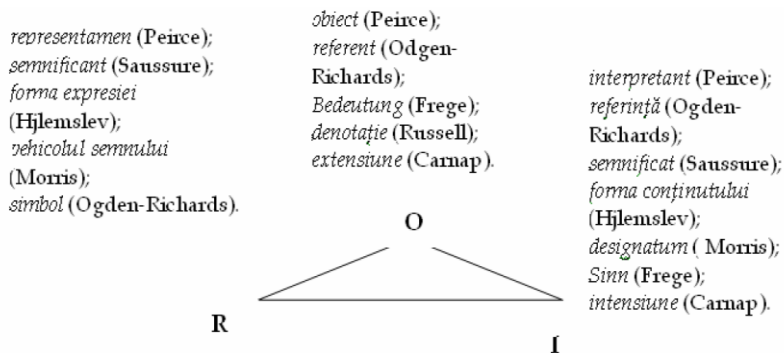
representamen (Peirce); semnificant (Saussure); forma expresiei (Hjlemslev); vehicolul semnului (Morris); simbol (Ogden-Richards).

obiect (Peirce); referent (Odgen-Richards); Bedeutung (Frege); denotație (Russell); extensiune (Carnap).

interpretant (Peirce); referință (Ogden-Richards); semnificat (Saussure); forma conținutului (Hjlemslev); designatum ( Morris); Sinn (Frege); intensiune (Carnap).

O

R

I